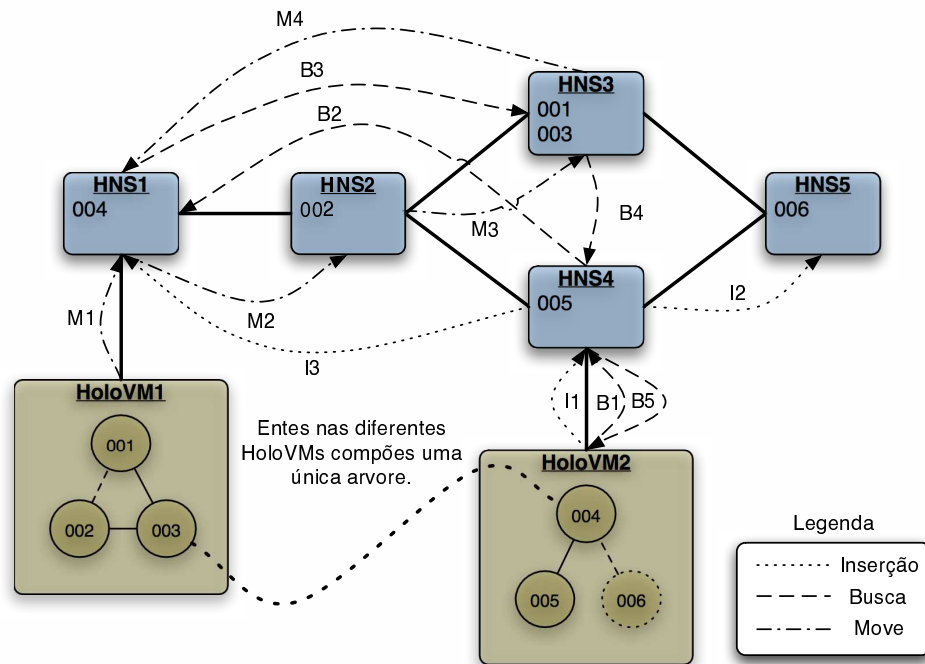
M4

B3

B2

HNS3
001
003

HNS1
004

HNS2
002

HNS5
006

B4

M3

HNS4
005

I2

M1

M2

I3

HoloVM1

001

002

003

Entes nas diferentes HoloVMs compões uma única arvore.

I1

B1

B5

HoloVM2

004

005

006

Legenda

Inserção

Busca

Move